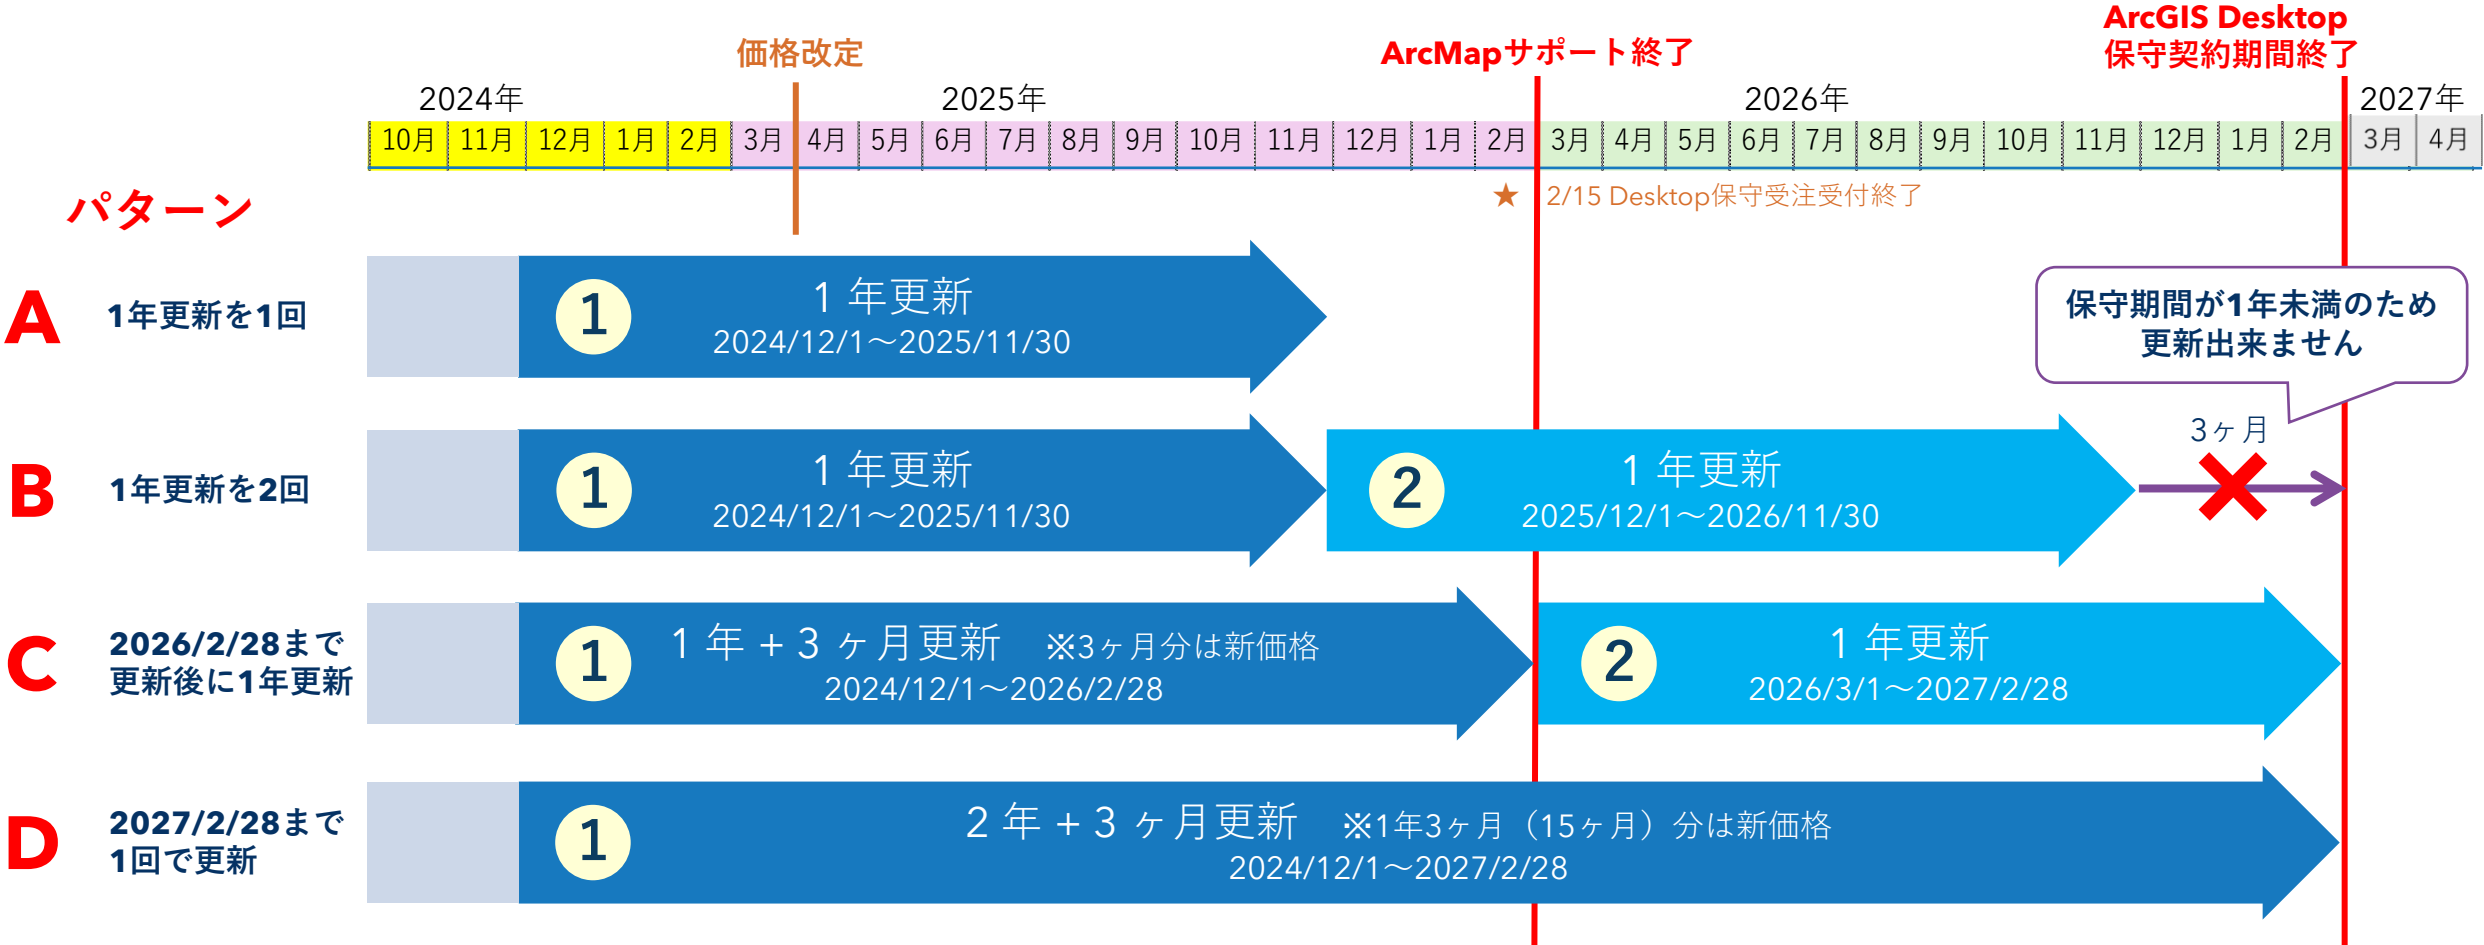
価格改定

ArcMapサポート終了

ArcGIS Desktop
保守契約期間終了

2024年 2025年 2026年 2027年

| 10月 | 11月 | 12月 | 1月 | 2月 | 3月 | 4月 | 5月 | 6月 | 7月 | 8月 | 9月 | 10月 | 11月 | 12月 | 1月 | 2月 | 3月 | 4月 | 5月 | 6月 | 7月 | 8月 | 9月 | 10月 | 11月 | 12月 | 1月 | 2月 | 3月 | 4月 |
|---|---|---|---|---|---|---|---|---|---|---|---|---|---|---|---|---|---|---|---|---|---|---|---|---|---|---|---|---|---|---|

★ 2/15 Desktop保守受注受付終了

パターン

A 1年更新を1回
1 1年更新 2024/12/1～2025/11/30

保守期間が1年未満のため
更新出来ません

B 1年更新を2回
1 1年更新 2024/12/1～2025/11/30
2 1年更新 2025/12/1～2026/11/30
3ヶ月

C 2026/2/28まで更新後に1年更新
1 1年＋3ヶ月更新 ※3ヶ月分は新価格 2024/12/1～2026/2/28
2 1年更新 2026/3/1～2027/2/28

D 2027/2/28まで1回で更新
1 2年＋3ヶ月更新 ※1年3ヶ月（15ヶ月）分は新価格 2024/12/1～2027/2/28